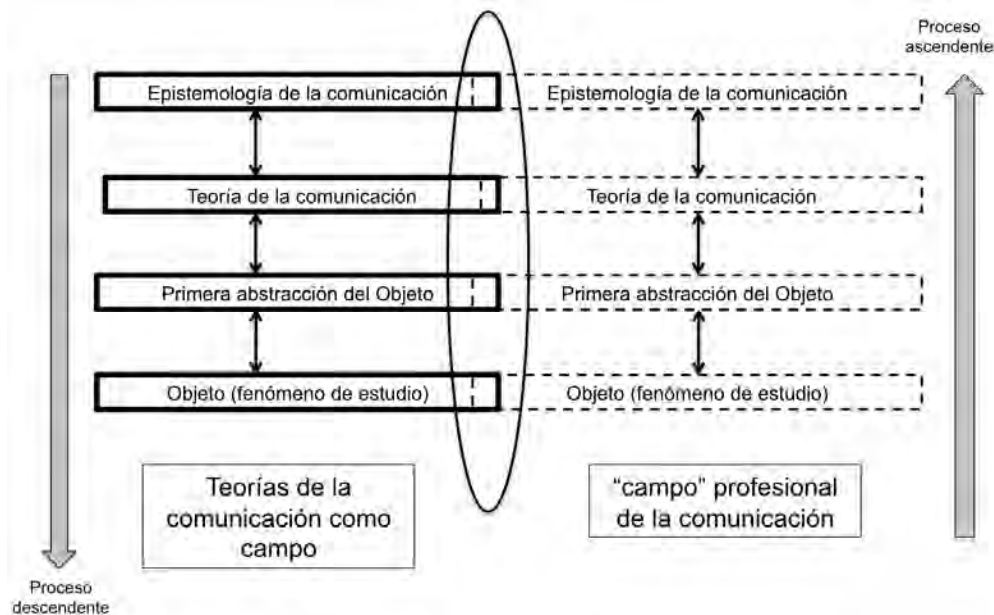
Proceso ascendente

Epistemología de la comunicación

Epistemología de la comunicación

Teoría de la comunicación

Teoría de la comunicación

Primera abstracción del Objeto

Primera abstracción del Objeto

Objeto (fenómeno de estudio)

Objeto (fenómeno de estudio)

Teorías de la comunicación como campo

"campo" profesional de la comunicación

Proceso descendente